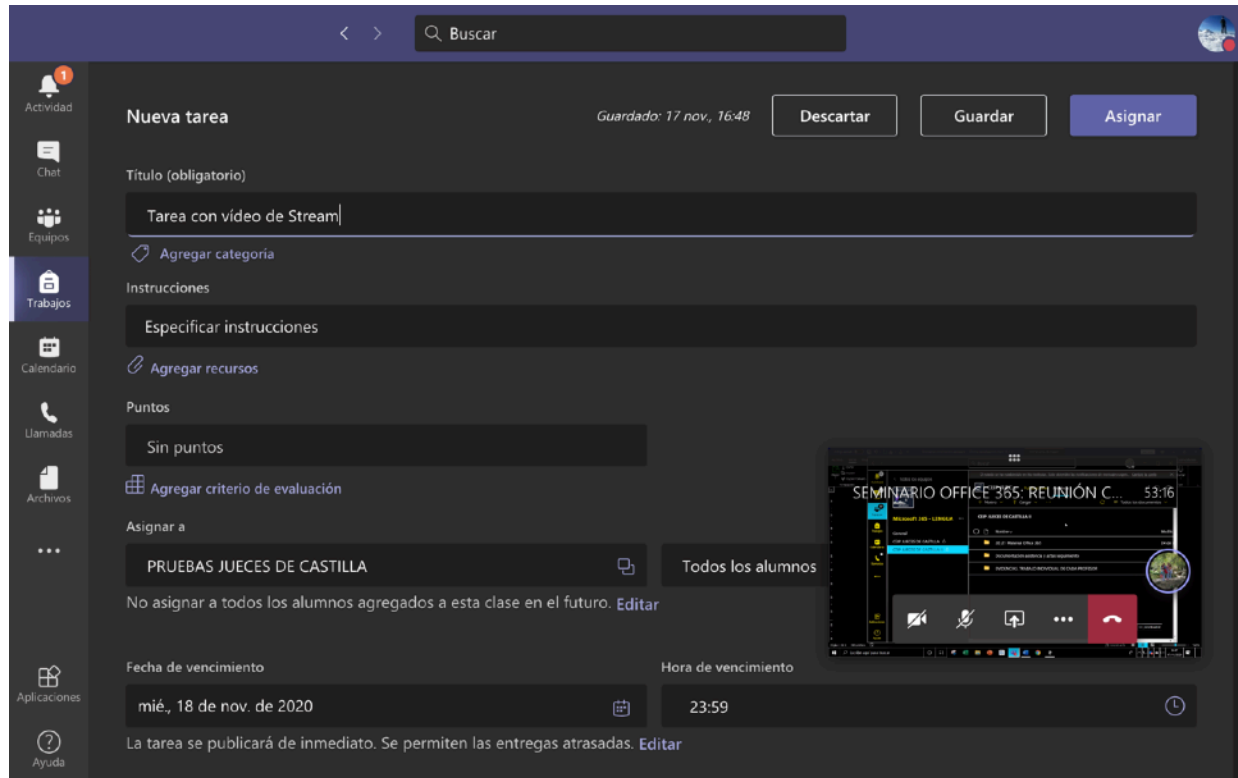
Buscar

1
Actividad
Chat
Equipos
Trabajos
Calendario
Llamadas
Archivos
...
Aplicaciones
Ayuda

Nueva tarea
Guardado: 17 nov., 16:48
Descartar
Guardar
Asignar

Título (obligatorio)
Tarea con vídeo de Stream
Agregar categoría

Instrucciones
Especificar instrucciones
Agregar recursos

Puntos
Sin puntos
Agregar criterio de evaluación

Asignar a
PRUEBAS JUECES DE CASTILLA
Todos los alumnos
No asignar a todos los alumnos agregados a esta clase en el futuro. Editar

SEMINARIO OFFICE 365: REUNIÓN C... 53:16

Fecha de vencimiento
mié., 18 de nov. de 2020
Hora de vencimiento
23:59
La tarea se publicará de inmediato. Se permiten las entregas atrasadas. Editar